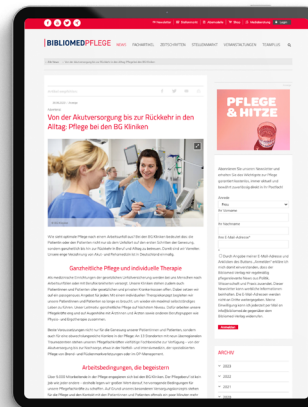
BIBLIOMED PFLEGE

Von der Akutversorgung bis zur Rückkehr in den Alltag: Pflege bei den BG Kliniken

Ganzheitliche Pflege und individuelle Therapie

Arbeitsbedingungen, die begeistern

PFLEGE & HITZE

ARCHIV

2024

2023

2022

2021